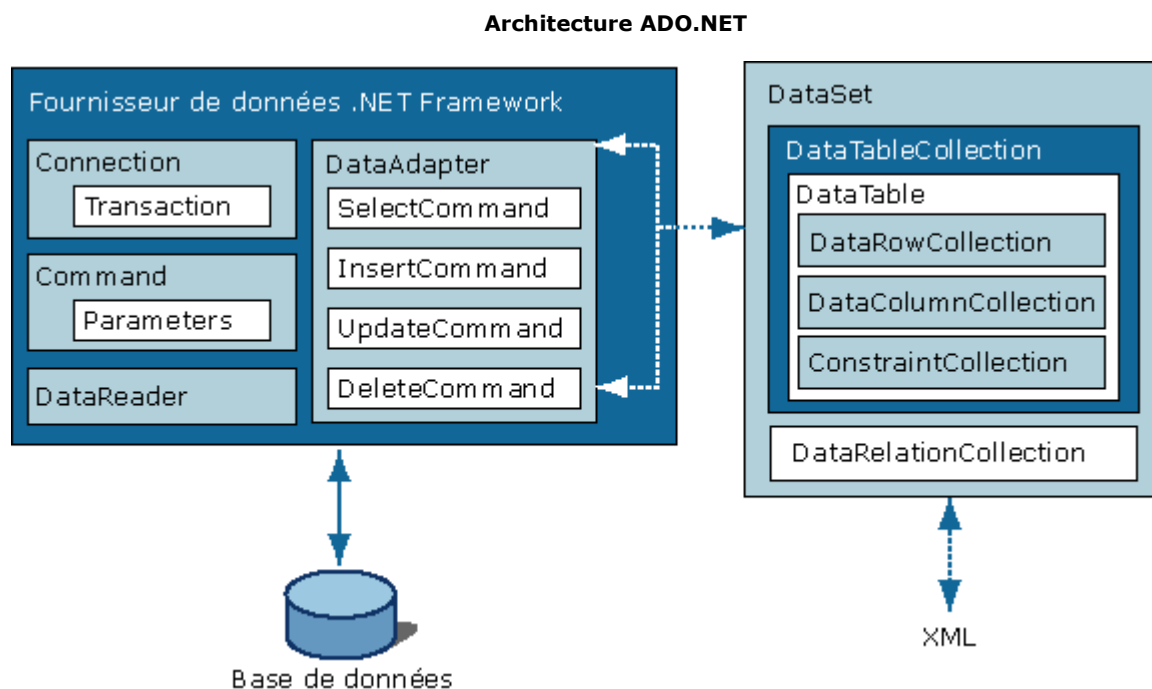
Architecture ADO.NET

Fournisseur de données .NET Framework

Connection

Transaction

Command

Parameters

DataReader

DataAdapter

SelectCommand

InsertCommand

UpdateCommand

DeleteCommand

DataSet

DataTableCollection

DataTable

DataRowCollection

DataColumnCollection

ConstraintCollection

DataRelationCollection

Base de données

XML